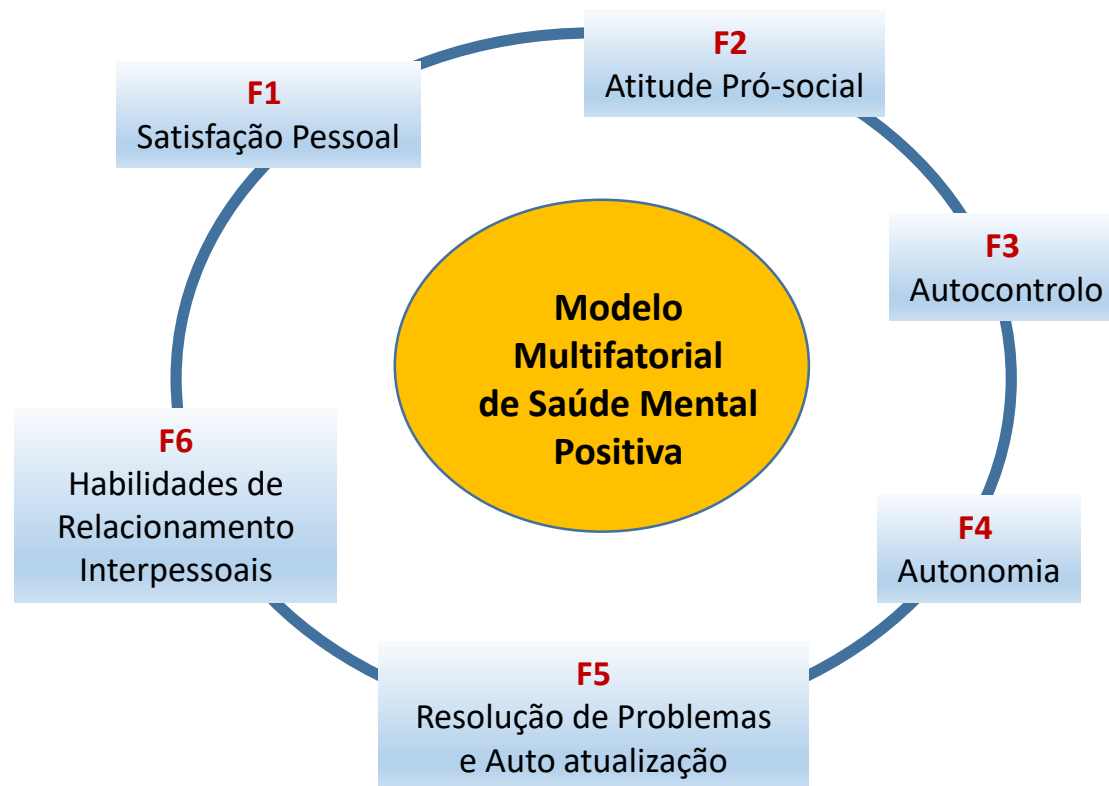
F2
Atitude Pró-social

F1
Satisfação Pessoal

F3
Autocontrolo

Modelo Multifatorial de Saúde Mental Positiva

F6
Habilidades de Relacionamento Interpessoais

F4
Autonomia

F5
Resolução de Problemas e Auto atualização